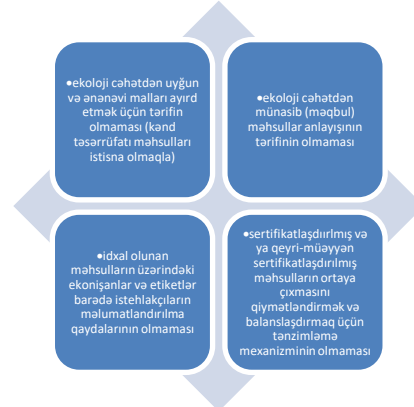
•ekoloji cəhətdən uyğun və ənənəvi malları ayırd etmək üçün tərifin olmaması (kənd təsərrüfatı məhsulları istisna olmaqla)

•ekoloji cəhətdən münasib (məqbul) məhsullar anlayışının tərifinin olmaması

•idxal olunan məhsulların üzərindəki ekonişanlar və etiketlər barədə istehlakçıların məlumatlandırılma qaydalarının olmaması

•sertifikatlaşdırılmış və ya qeyri-müəyyən sertifikatlaşdırılmış məhsulların ortaya çıxmasını qiymətləndirmək və balanslaşdırmaq üçün tənzimləmə mexanizminin olmaması